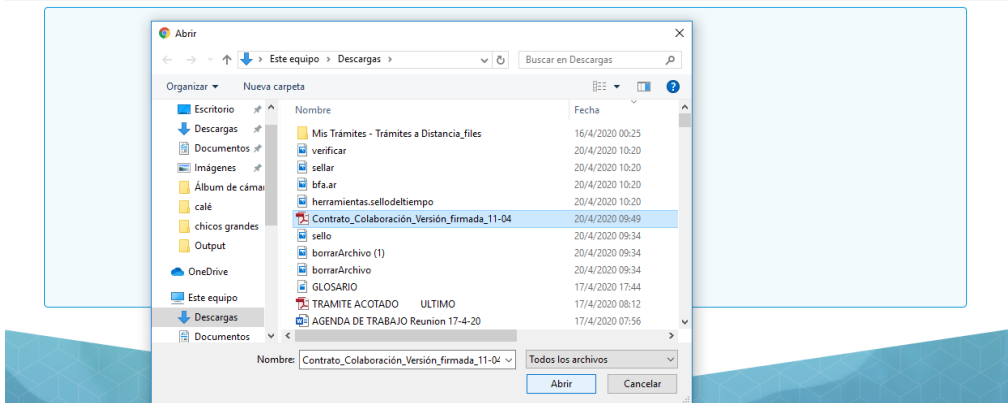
Abrir

Este equipo > Descargas >

Buscar en Descargas

Organizar ▾ Nueva carpeta

Escritorio
Descargas
Documentos
Imágenes
Álbum de cámar
calé
chicos grandes
Output
OneDrive
Este equipo
Descargas
Documentos

| Nombre | Fecha |
|---|---|
| Mis Trámites - Trámites a Distancia_files | 16/4/2020 00:25 |
| verificar | 20/4/2020 10:20 |
| sellar | 20/4/2020 10:20 |
| bfa.ar | 20/4/2020 10:20 |
| herramientas.sellodeltiempo | 20/4/2020 10:20 |
| Contrato_Colaboración_Versión_firmada_11-04 | 20/4/2020 09:49 |
| sello | 20/4/2020 09:34 |
| borrarArchivo (1) | 20/4/2020 09:34 |
| borrarArchivo | 20/4/2020 09:34 |
| GLOSARIO | 17/4/2020 17:44 |
| TRAMITE ACOTADO ULTIMO | 17/4/2020 08:12 |
| AGENDA DE TRABAJO Reunion 17-4-20 | 17/4/2020 07:56 |

Nombre: Contrato_Colaboración_Versión_firmada_11-04

Todos los archivos

Abrir Cancelar